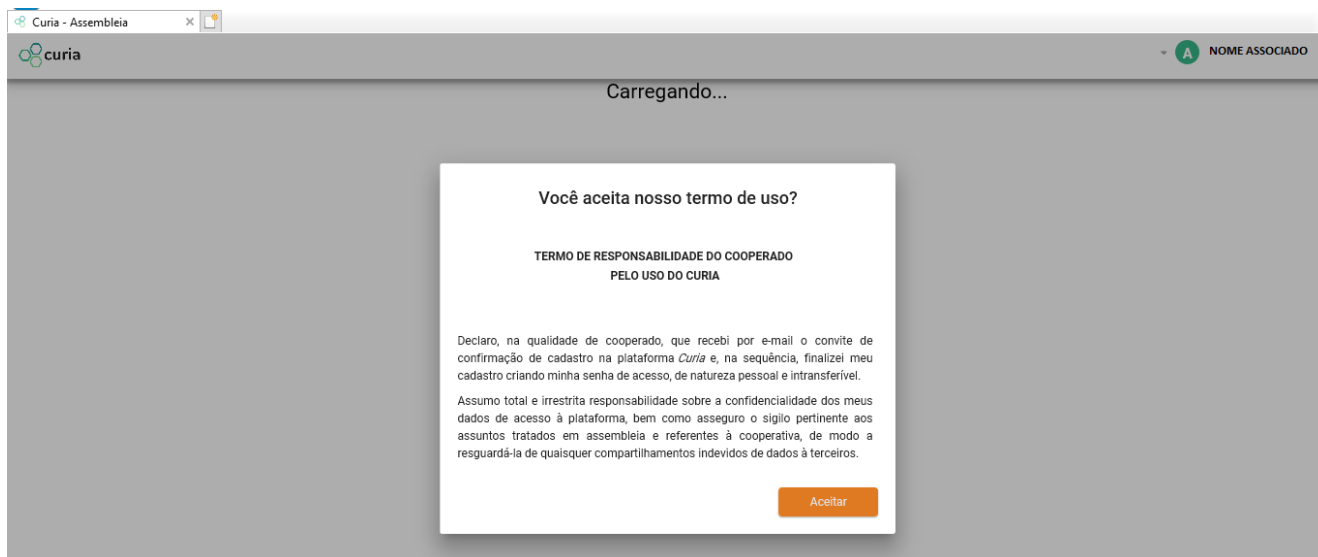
Curia - Assembleia ×

curia

A NOME ASSOCIADO

Carregando...

Você aceita nosso termo de uso?

TERMO DE RESPONSABILIDADE DO COOPERADO
PELO USO DO CURIA

Declaro, na qualidade de cooperado, que recebi por e-mail o convite de confirmação de cadastro na plataforma *Curia* e, na sequência, finalizei meu cadastro criando minha senha de acesso, de natureza pessoal e intransferível.

Assumo total e irrestrita responsabilidade sobre a confidencialidade dos meus dados de acesso à plataforma, bem como asseguro o sigilo pertinente aos assuntos tratados em assembleia e referentes à cooperativa, de modo a resguardá-la de quaisquer compartilhamentos indevidos de dados à terceiros.

Aceitar